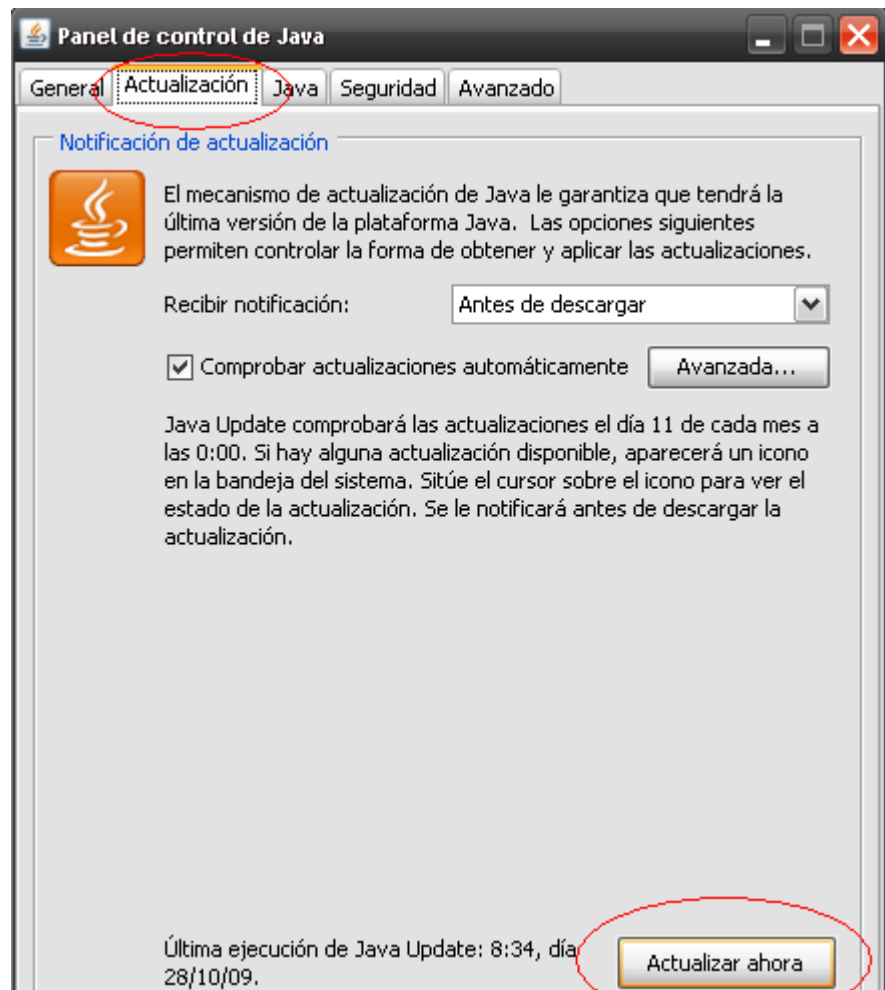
Panel de control de Java

General Actualización Java Seguridad Avanzado

Notificación de actualización

El mecanismo de actualización de Java le garantiza que tendrá la última versión de la plataforma Java. Las opciones siguientes permiten controlar la forma de obtener y aplicar las actualizaciones.

Recibir notificación: Antes de descargar

Comprobar actualizaciones automáticamente Avanzada...

Java Update comprobará las actualizaciones el día 11 de cada mes a las 0:00. Si hay alguna actualización disponible, aparecerá un icono en la bandeja del sistema. Sitúe el cursor sobre el icono para ver el estado de la actualización. Se le notificará antes de descargar la actualización.

Última ejecución de Java Update: 8:34, día 28/10/09.

Actualizar ahora